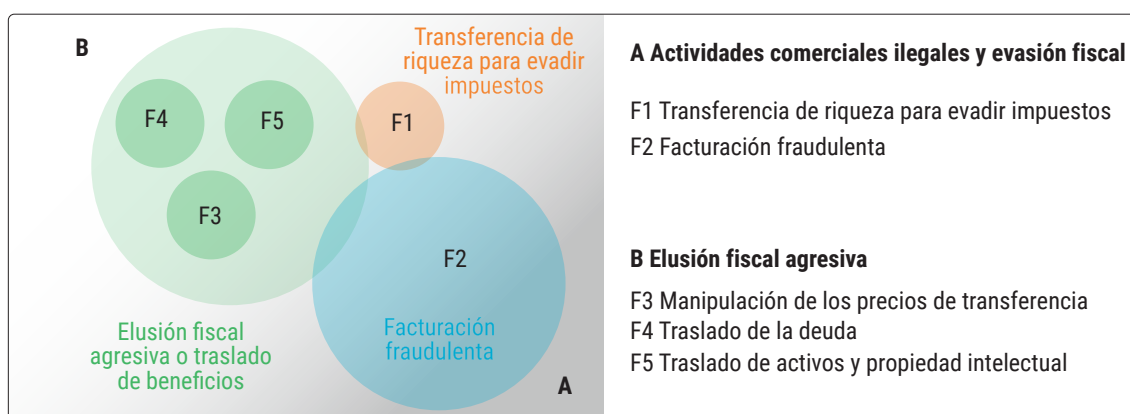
B

Transferencia de riqueza para evadir impuestos

F4

F5

F1

F3

F2

Elusión fiscal agresiva o traslado de beneficios

Facturación fraudulenta

A

A Actividades comerciales ilegales y evasión fiscal

F1 Transferencia de riqueza para evadir impuestos
F2 Facturación fraudulenta

B Elusión fiscal agresiva

F3 Manipulación de los precios de transferencia
F4 Traslado de la deuda
F5 Traslado de activos y propiedad intelectual